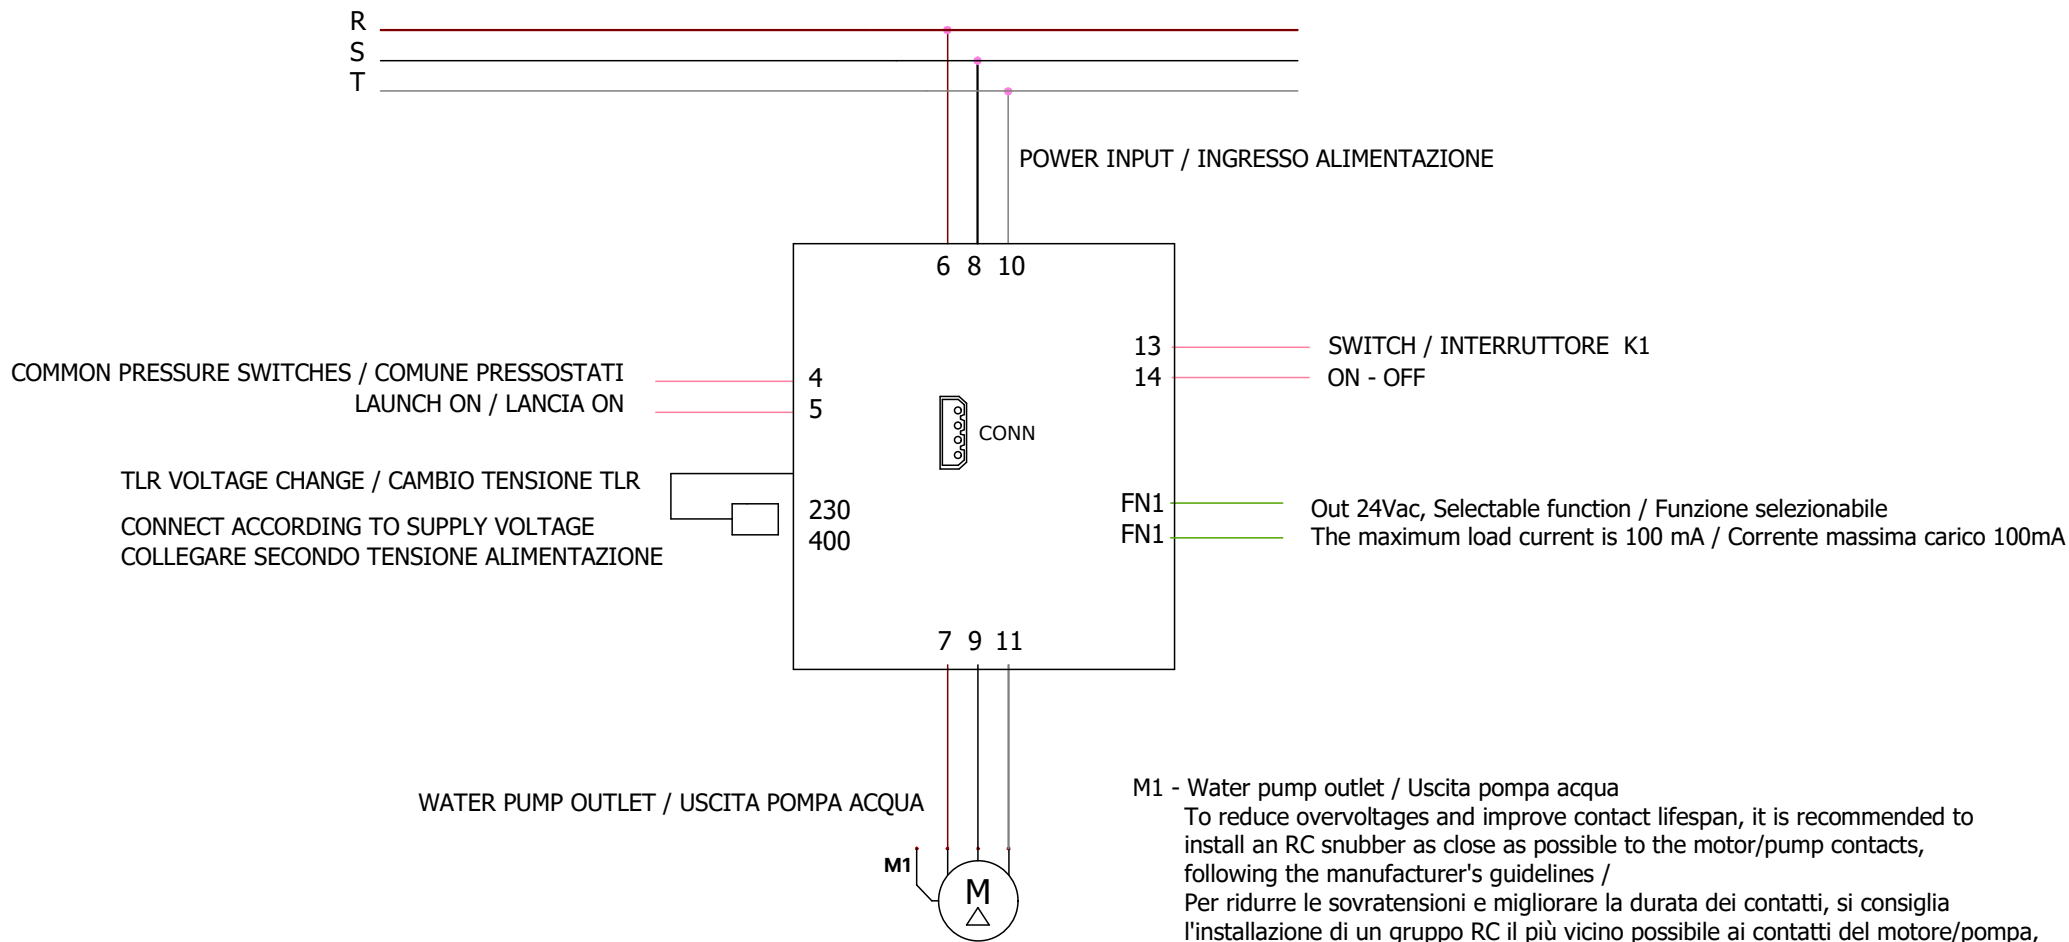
R
S
T

POWER INPUT / INGRESSO ALIMENTAZIONE

6 8 10

13 SWITCH / INTERRUTTORE K1
14 ON - OFF

COMMON PRESSURE SWITCHES / COMUNE PRESSOSTATI 4
LAUNCH ON / LANCIA ON 5

CONN

TLR VOLTAGE CHANGE / CAMBIO TENSIONE TLR

CONNECT ACCORDING TO SUPPLY VOLTAGE
COLLEGARE SECONDO TENSIONE ALIMENTAZIONE

230
400

FN1 Out 24Vac, Selectable function / Funzione selezionabile
FN1 The maximum load current is 100 mA / Corrente massima carico 100mA

7 9 11

WATER PUMP OUTLET / USCITA POMPA ACQUA

M1

M

M1 - Water pump outlet / Uscita pompa acqua
To reduce overvoltages and improve contact lifespan, it is recommended to install an RC snubber as close as possible to the motor/pump contacts, following the manufacturer's guidelines /
Per ridurre le sovratensioni e migliorare la durata dei contatti, si consiglia l'installazione di un gruppo RC il più vicino possibile ai contatti del motore/pompa,